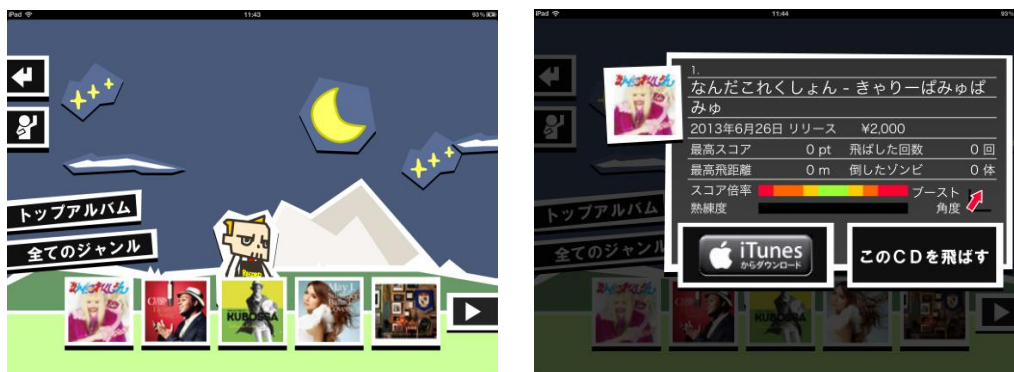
iPad 11:43 93%

トップアルバム

全てのジャンル

KUBOSSA

iPad 11:44 93%

1.

なんだこれくしょん - きゃりーぱみゅぱみゅ

2013年6月26日 リリース ¥2,000

最高スコア 0 pt 飛ばした回数 0 回

最高飛距離 0 m 倒したゾンビ 0 体

スコア倍率 ブースト

熟練度 角度

iTunes からダウンロード

このCDを飛ばす

トップアルバム

全てのジャンル

KUBOSSA